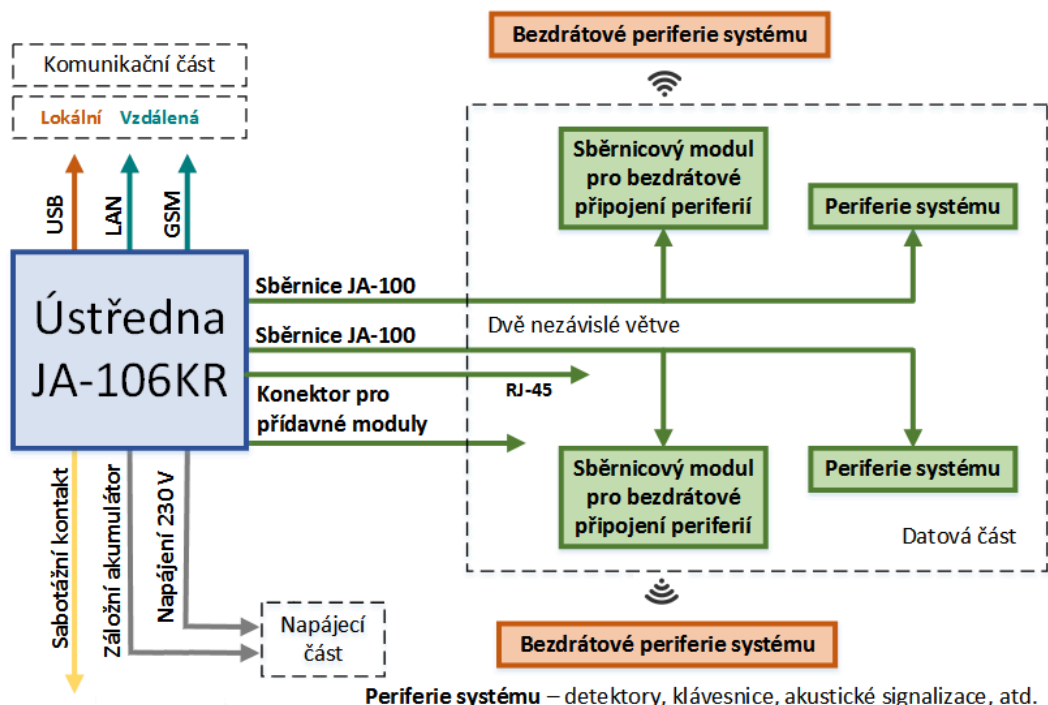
Bezdrátové periferie systému

Komunikační část

Lokální Vzdálená

USB LAN GSM

Sběrnicový modul pro bezdrátové připojení periferií

Periferie systému

Ústředna JA-106KR

Sběrnice JA-100

Sběrnice JA-100

Dvě nezávislé větve

Konektor pro přídavné moduly

RJ-45

Sběrnicový modul pro bezdrátové připojení periferií

Periferie systému

Datová část

Sabotážní kontakt

Záložní akumulátor

Napájení 230 V

Napájecí část

Bezdrátové periferie systému

Periferie systému – detektory, klávesnice, akustické signalizace, atd.